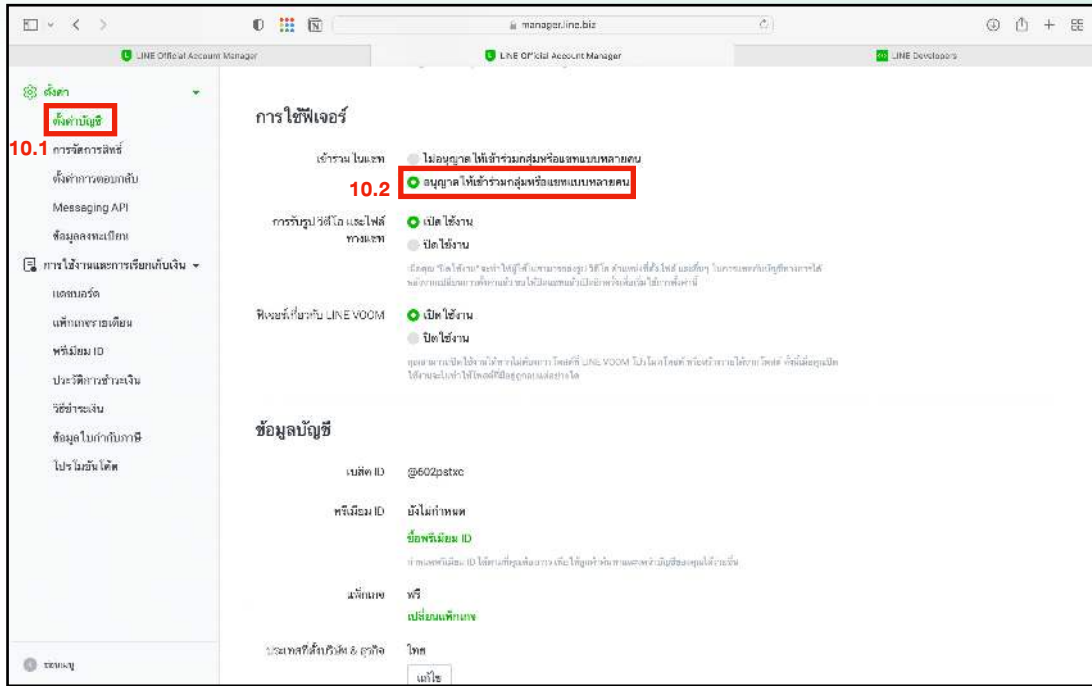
manager.line.biz

LINE Official Account Manager | LINE Official Account Manager | LINE Developers

ตั้งค่า
ตั้งค่าบัญชี
10.1 การจัดการสิทธิ์
ตั้งค่าการตอบกลับ
Messaging API
ข้อมูลลงทะเบียน
การใช้งานและการเรียกเก็บเงิน
แดชบอร์ด
แพ็กเกจรายเดือน
พรีเมียม ID
ประวัติการชำระเงิน
วิธีชำระเงิน
ข้อมูลใบกำกับภาษี
โปรโมชันโค้ด

การใช้ฟีเจอร์

เข้าร่วมในแชท
ไม่อนุญาตให้เข้าร่วมกลุ่มหรือแชทแบบหลายคน
10.2 อนุญาตให้เข้าร่วมกลุ่มหรือแชทแบบหลายคน

การรับรูป วิดีโอ และไฟล์ทางแชท
เปิดใช้งาน
ปิดใช้งาน
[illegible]

ฟีเจอร์เกี่ยวกับ LINE VOOM
เปิดใช้งาน
ปิดใช้งาน
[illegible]

ข้อมูลบัญชี

เบสิก ID @602pstxc

พรีเมียม ID ยังไม่กำหนด
ซื้อพรีเมียม ID
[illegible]

แพ็กเกจ ฟรี
เปลี่ยนแพ็กเกจ

ประเภทสินค้าบริการ & ธุรกิจ ไทย
แก้ไข

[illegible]